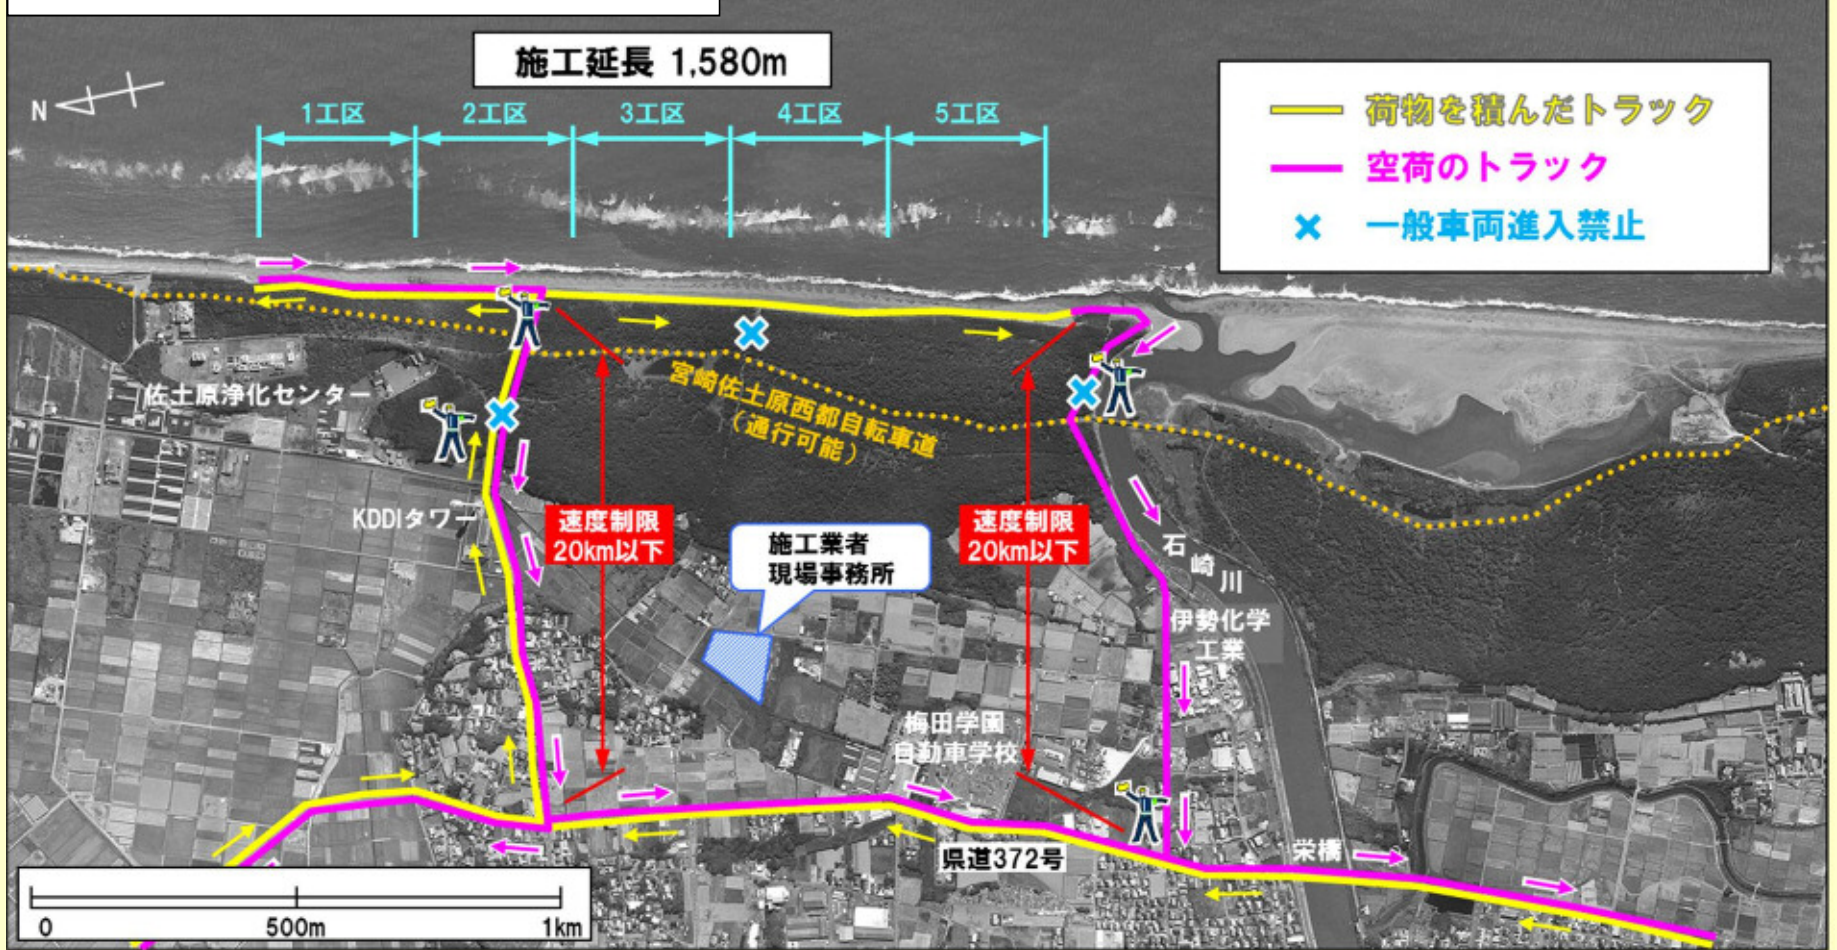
施工延長 1,580m

N

1工区
2工区
3工区
4工区
5工区

荷物を積んだトラック
空荷のトラック
× 一般車両進入禁止

佐土原浄化センター
宮崎佐土原西都自転車道
（通行可能）

KDDIタワー

速度制限
20km以下

施工業者
現場事務所

速度制限
20km以下

石崎川

伊勢化学工業

梅田学園
自動車学校

県道372号

栄橋

0
500m
1km